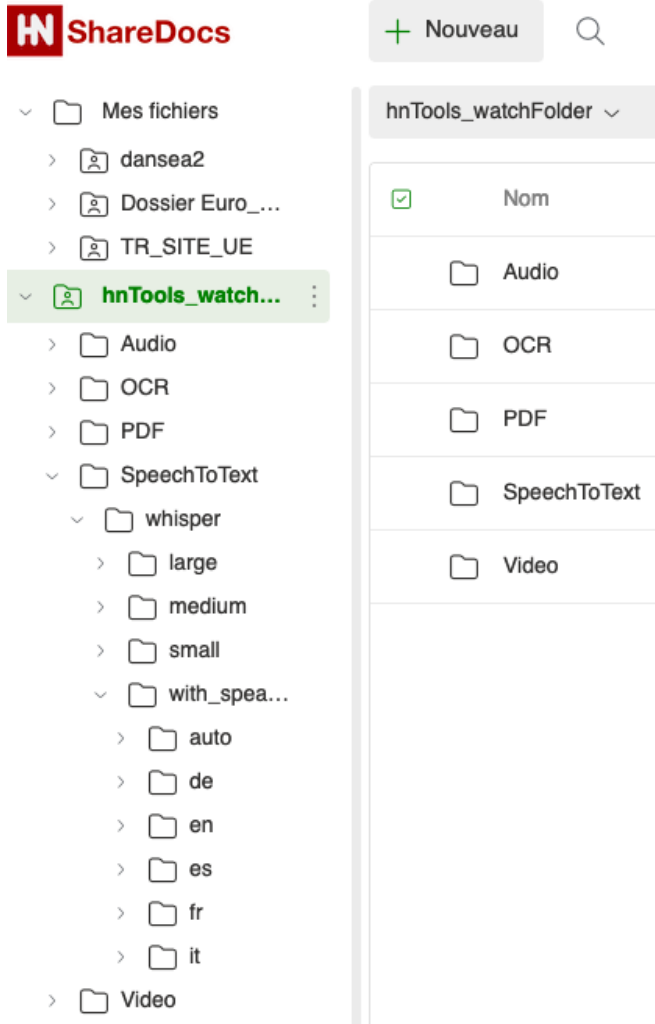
HN ShareDocs

+ Nouveau

Mes fichiers
dansea2
Dossier Euro_...
TR_SITE_UE
hnTools_watch...
Audio
OCR
PDF
SpeechToText
whisper
large
medium
small
with_spea...
auto
de
en
es
fr
it
Video

hnTools_watchFolder

Nom
Audio
OCR
PDF
SpeechToText
Video